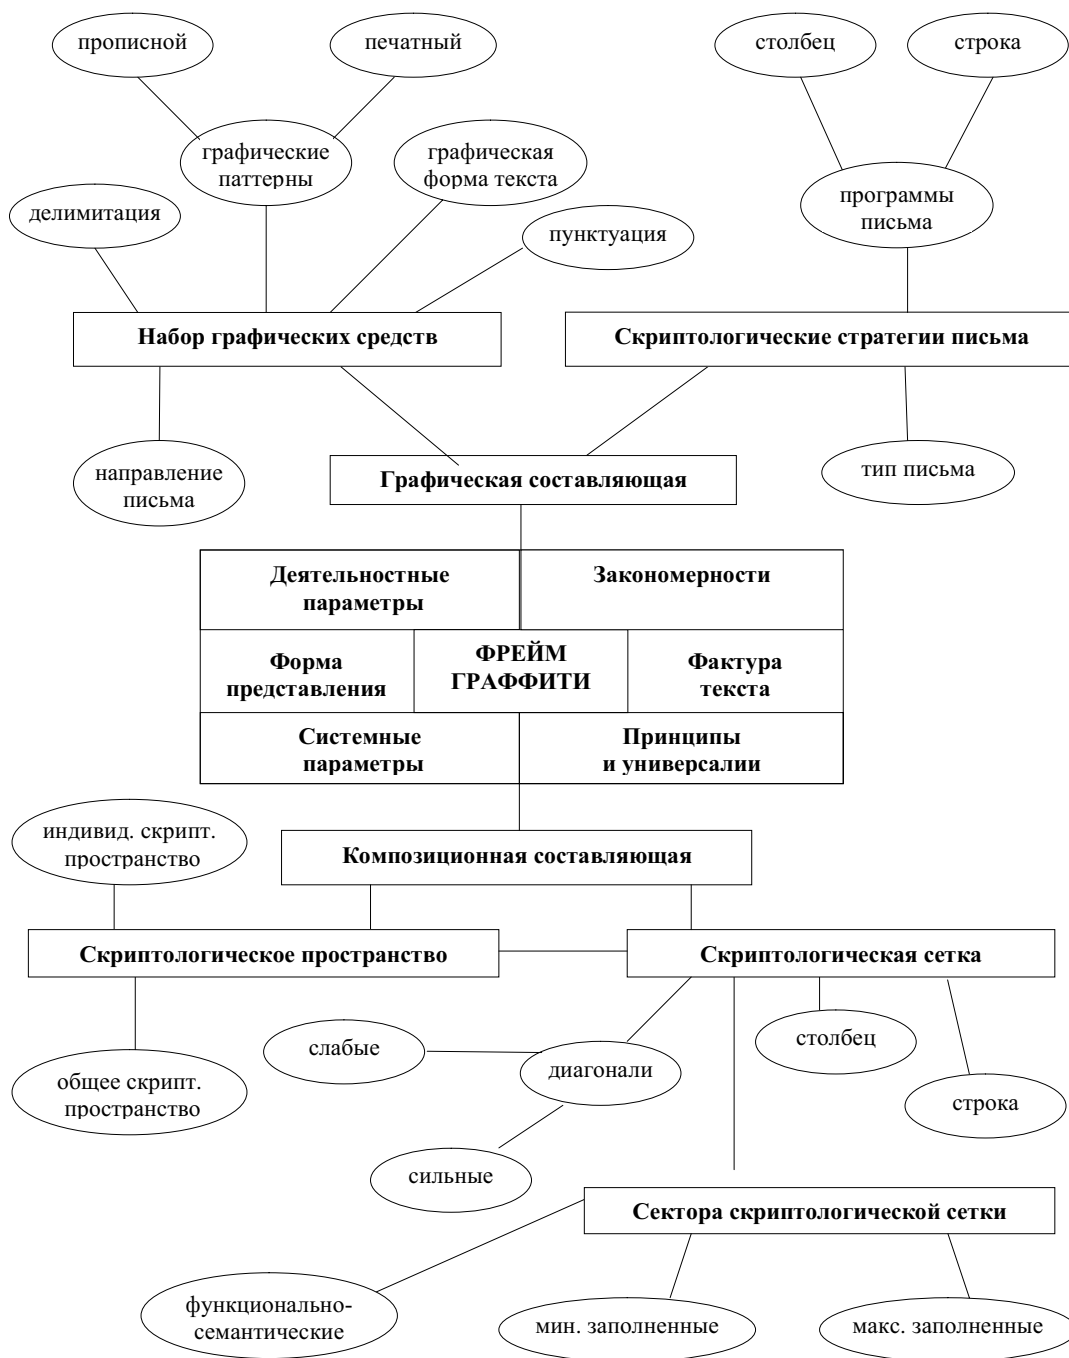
прописной

печатный

столбец

строка

графические паттерны

графическая форма текста

делимитация

пунктуация

программы письма

Набор графических средств

Скриптологические стратегии письма

направление письма

Графическая составляющая

тип письма

| Деятельностные параметры | | Закономерности |
|---|---|---|
| Форма представления | ФРЕЙМ ГРАФФИТИ | Фактура текста |
| Системные параметры | | Принципы и универсалии |

индивид. скрипт. пространство

Композиционная составляющая

Скриптологическое пространство

Скриптологическая сетка

слабые

диагонали

столбец

общее скрипт. пространство

строка

сильные

Сектора скриптологической сетки

функционально-семантические

мин. заполненные

макс. заполненные